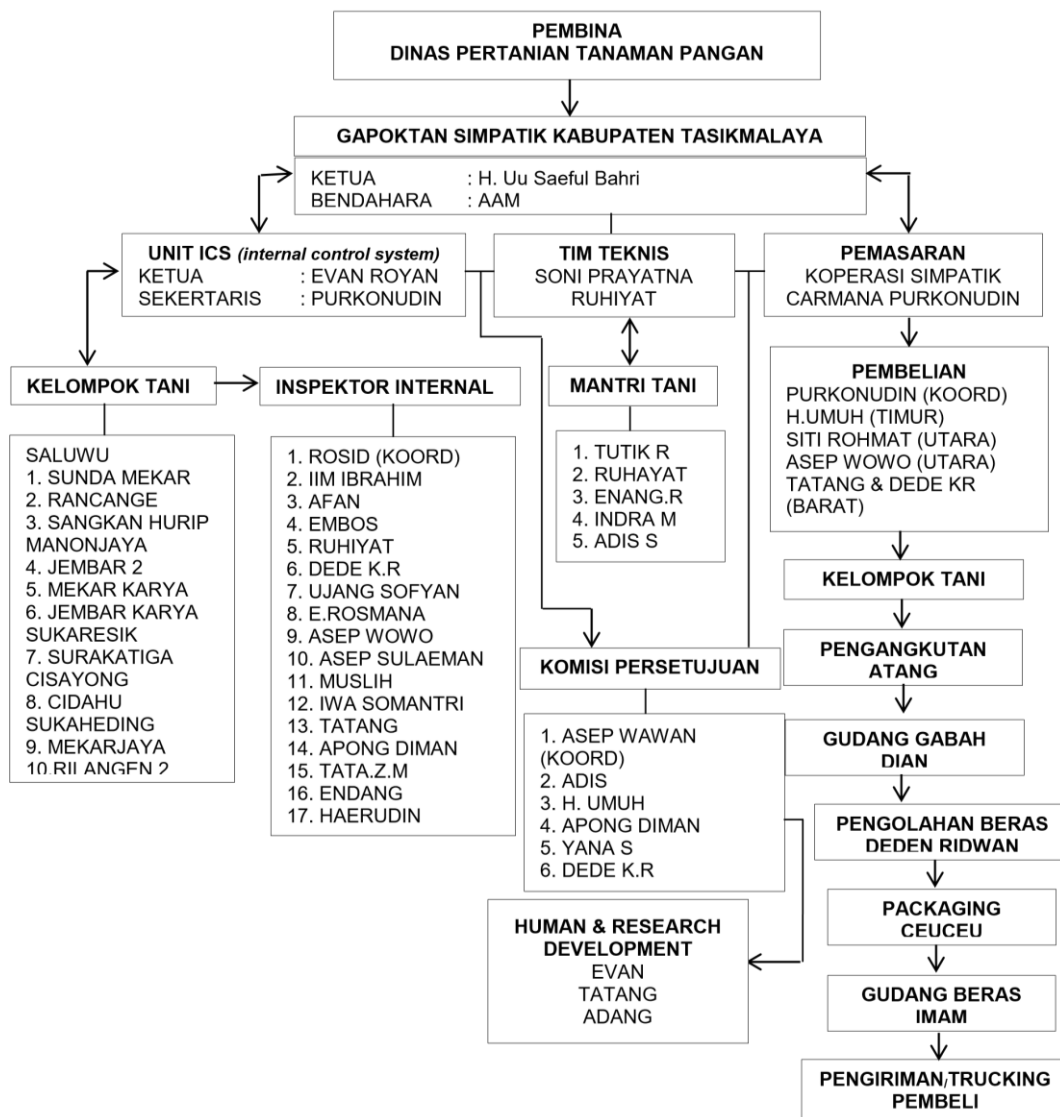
PEMBINA
DINAS PERTANIAN TANAMAN PANGAN

GAPOKTAN SIMPATIK KABUPATEN TASIKMALAYA

KETUA : H. Uu Saeful Bahri
BENDAHARA : AAM

UNIT ICS *(internal control system)*
KETUA : EVAN ROYAN
SEKERTARIS : PURKONUDIN

TIM TEKNIS
SONI PRAYATNA
RUHIYAT

PEMASARAN
KOPERASI SIMPATIK
CARMANA PURKONUDIN

KELOMPOK TANI

INSPEKTOR INTERNAL

MANTRI TANI

SALUWU
1. SUNDA MEKAR
2. RANCANGE
3. SANGKAN HURIP
MANONJAYA
4. JEMBAR 2
5. MEKAR KARYA
6. JEMBAR KARYA
SUKARESIK
7. SURAKATIGA
CISAYONG
8. CIDAHU
SUKAHEDING
9. MEKARJAYA
10.BILANGEN 2

1. ROSID (KOORD)
2. IIM IBRAHIM
3. AFAN
4. EMBOS
5. RUHIYAT
6. DEDE K.R
7. UJANG SOFYAN
8. E.ROSMANA
9. ASEP WOWO
10. ASEP SULAEMAN
11. MUSLIH
12. IWA SOMANTRI
13. TATANG
14. APONG DIMAN
15. TATA.Z.M
16. ENDANG
17. HAERUDIN

1. TUTIK R
2. RUHAYAT
3. ENANG.R
4. INDRA M
5. ADIS S

PEMBELIAN
PURKONUDIN (KOORD)
H.UMUH (TIMUR)
SITI ROHMAT (UTARA)
ASEP WOWO (UTARA)
TATANG & DEDE KR (BARAT)

KELOMPOK TANI

PENGANGKUTAN
ATANG

KOMISI PERSETUJUAN

1. ASEP WAWAN (KOORD)
2. ADIS
3. H. UMUH
4. APONG DIMAN
5. YANA S
6. DEDE K.R

GUDANG GABAH
DIAN

PENGOLAHAN BERAS
DEDEN RIDWAN

HUMAN & RESEARCH DEVELOPMENT
EVAN
TATANG
ADANG

PACKAGING
CEUCEU

GUDANG BERAS
IMAM

PENGIRIMAN/TRUCKING
PEMBELI